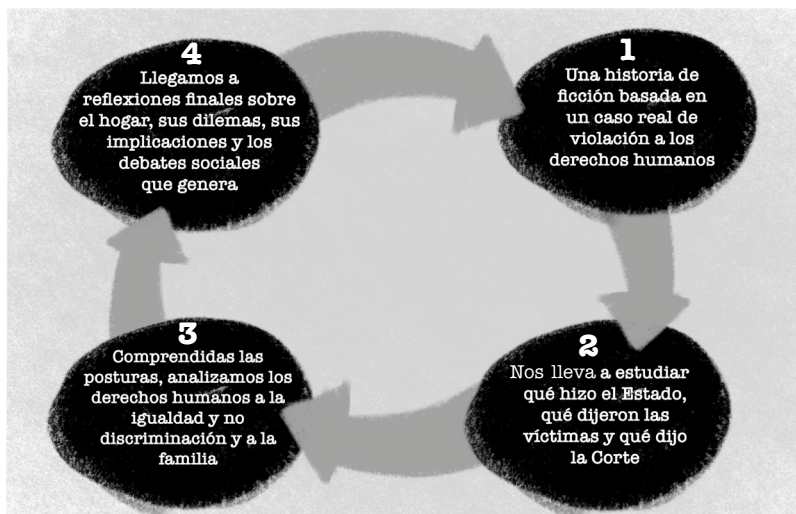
4
Llegamos a reflexiones finales sobre el hogar, sus dilemas, sus implicaciones y los debates sociales que genera

1
Una historia de ficción basada en un caso real de violación a los derechos humanos

2
Nos lleva a estudiar qué hizo el Estado, qué dijeron las víctimas y qué dijo la Corte

3
Comprendidas las posturas, analizamos los derechos humanos a la igualdad y no discriminación y a la familia